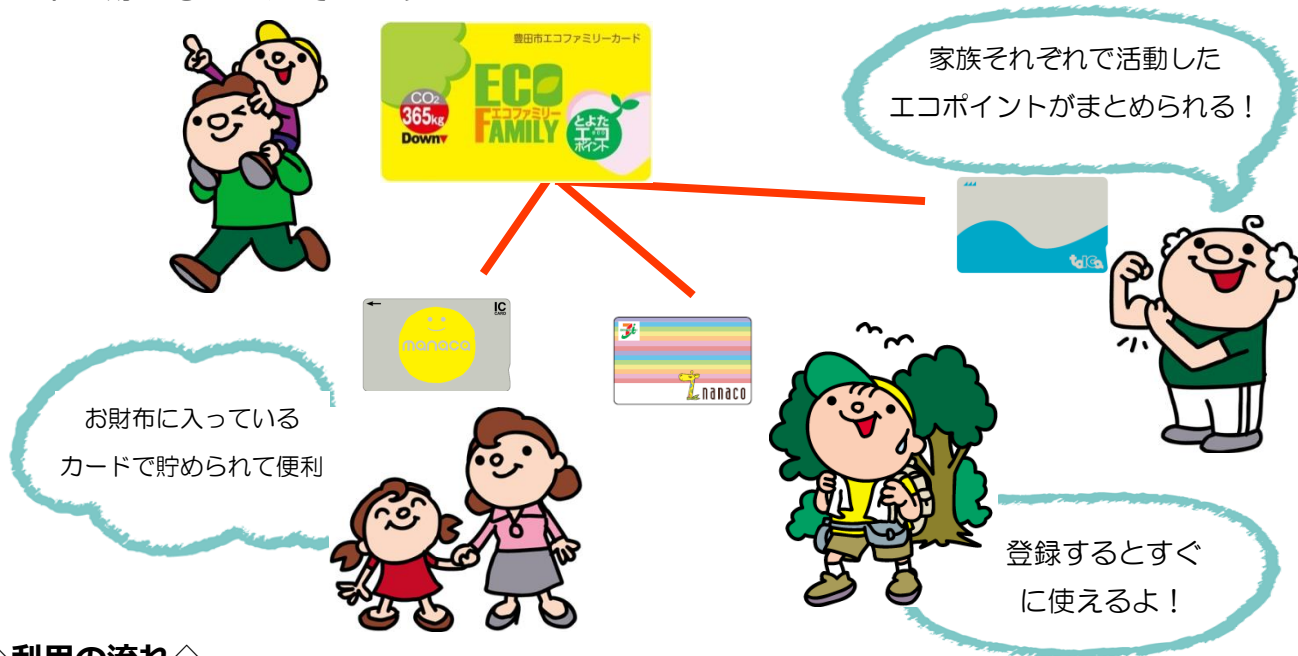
豊田市エコファミリーカード

$CO_2$
365kg
Down

ECO
エコファミリー
FAMILY

とよた エコ ポイント

家族それぞれで活動したエコポイントがまとめられる！

IC CARD

nanaco

7

nanaco

TOICA

お財布に入っているカードで貯められて便利

登録するとすぐに使えるよ！

◇利用の流れ◇